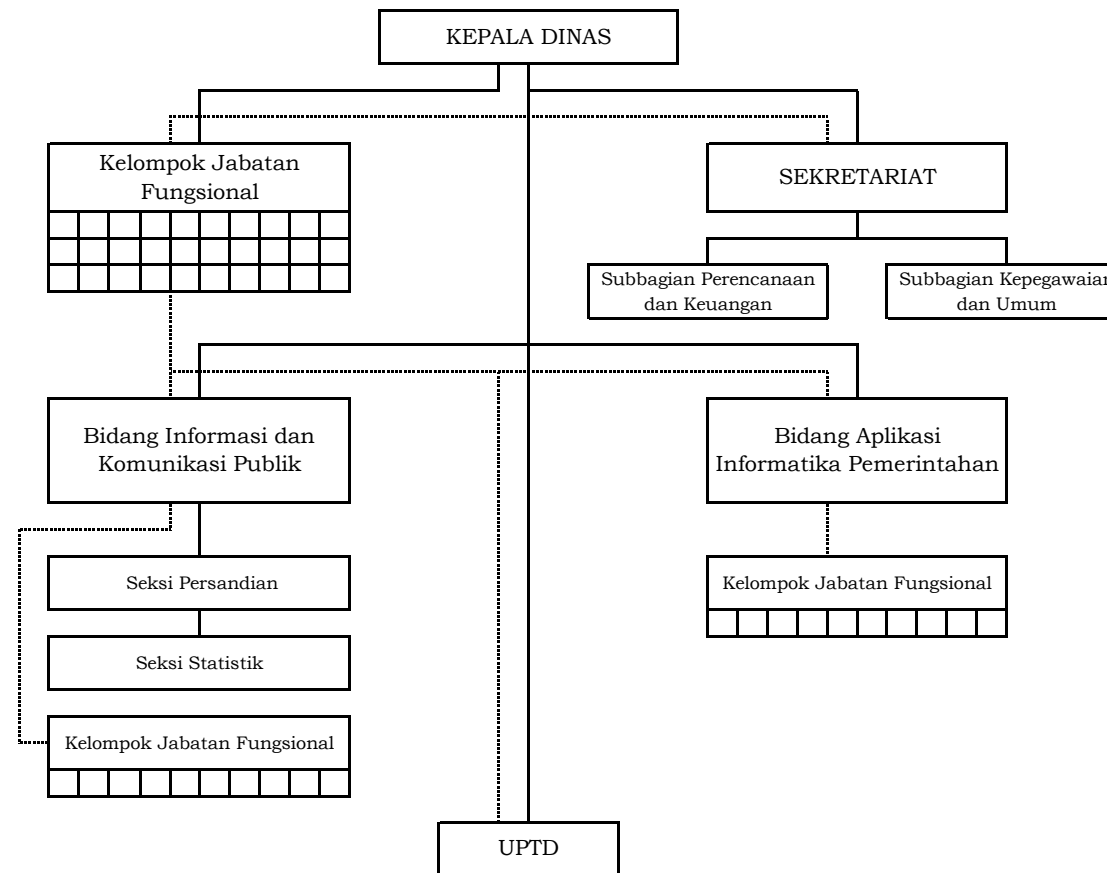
KEPALA DINAS

Kelompok Jabatan Fungsional

SEKRETARIAT

Subbagian Perencanaan dan Keuangan

Subbagian Kepegawaian dan Umum

Bidang Informasi dan Komunikasi Publik

Bidang Aplikasi Informatika Pemerintahan

Seksi Persandian

Seksi Statistik

Kelompok Jabatan Fungsional

Kelompok Jabatan Fungsional

UPTD